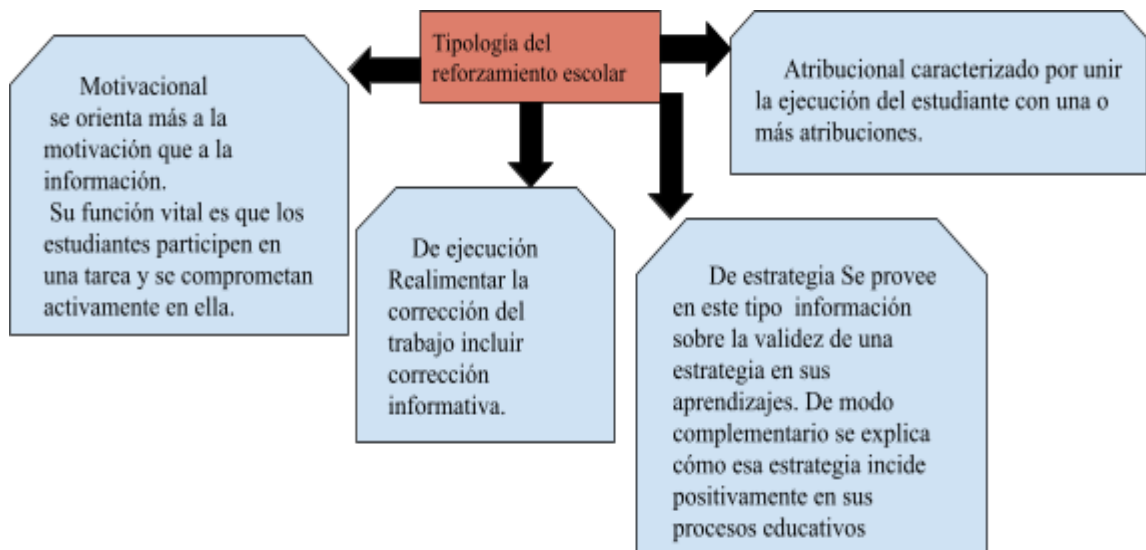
Tipología del reforzamiento escolar

Motivacional
se orienta más a la motivación que a la información.
Su función vital es que los estudiantes participen en una tarea y se comprometan activamente en ella.

De ejecución
Realimentar la corrección del trabajo incluir corrección informativa.

De estrategia Se provee en este tipo información sobre la validez de una estrategia en sus aprendizajes. De modo complementario se explica cómo esa estrategia incide positivamente en sus procesos educativos

Atribucional caracterizado por unir la ejecución del estudiante con una o más atribuciones.